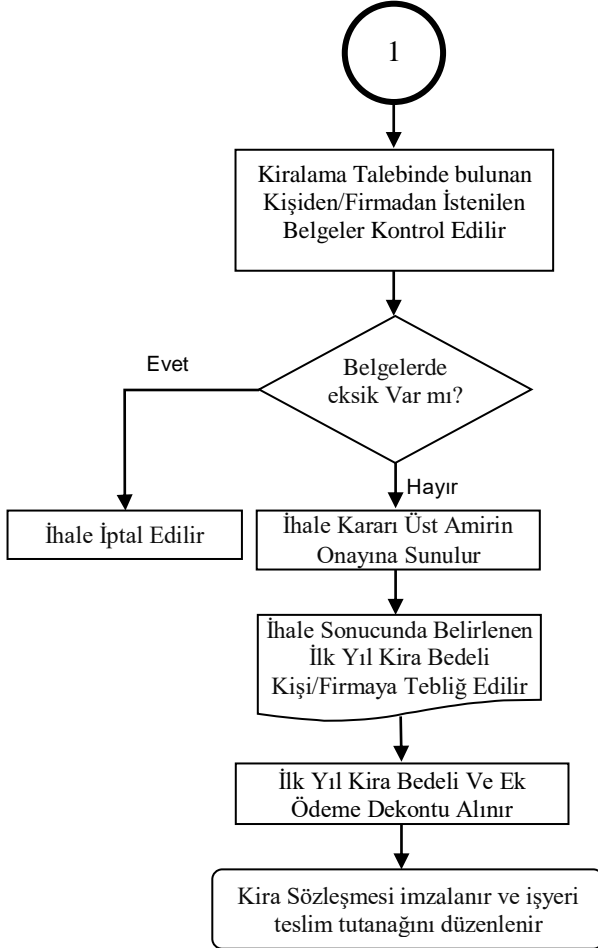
1

Kiralama Talebinde bulunan Kişiden/Firmadan İstenilen Belgeler Kontrol Edilir

Belgelerde eksik Var mı?

Evet

İhale İptal Edilir

Hayır

İhale Kararı Üst Amirin Onayına Sunulur

İhale Sonucunda Belirlenen İlk Yıl Kira Bedeli Kişi/Firmaya Tebliğ Edilir

İlk Yıl Kira Bedeli Ve Ek Ödeme Dekontu Alınır

Kira Sözleşmesi imzalanır ve işyeri teslim tutanağını düzenlenir